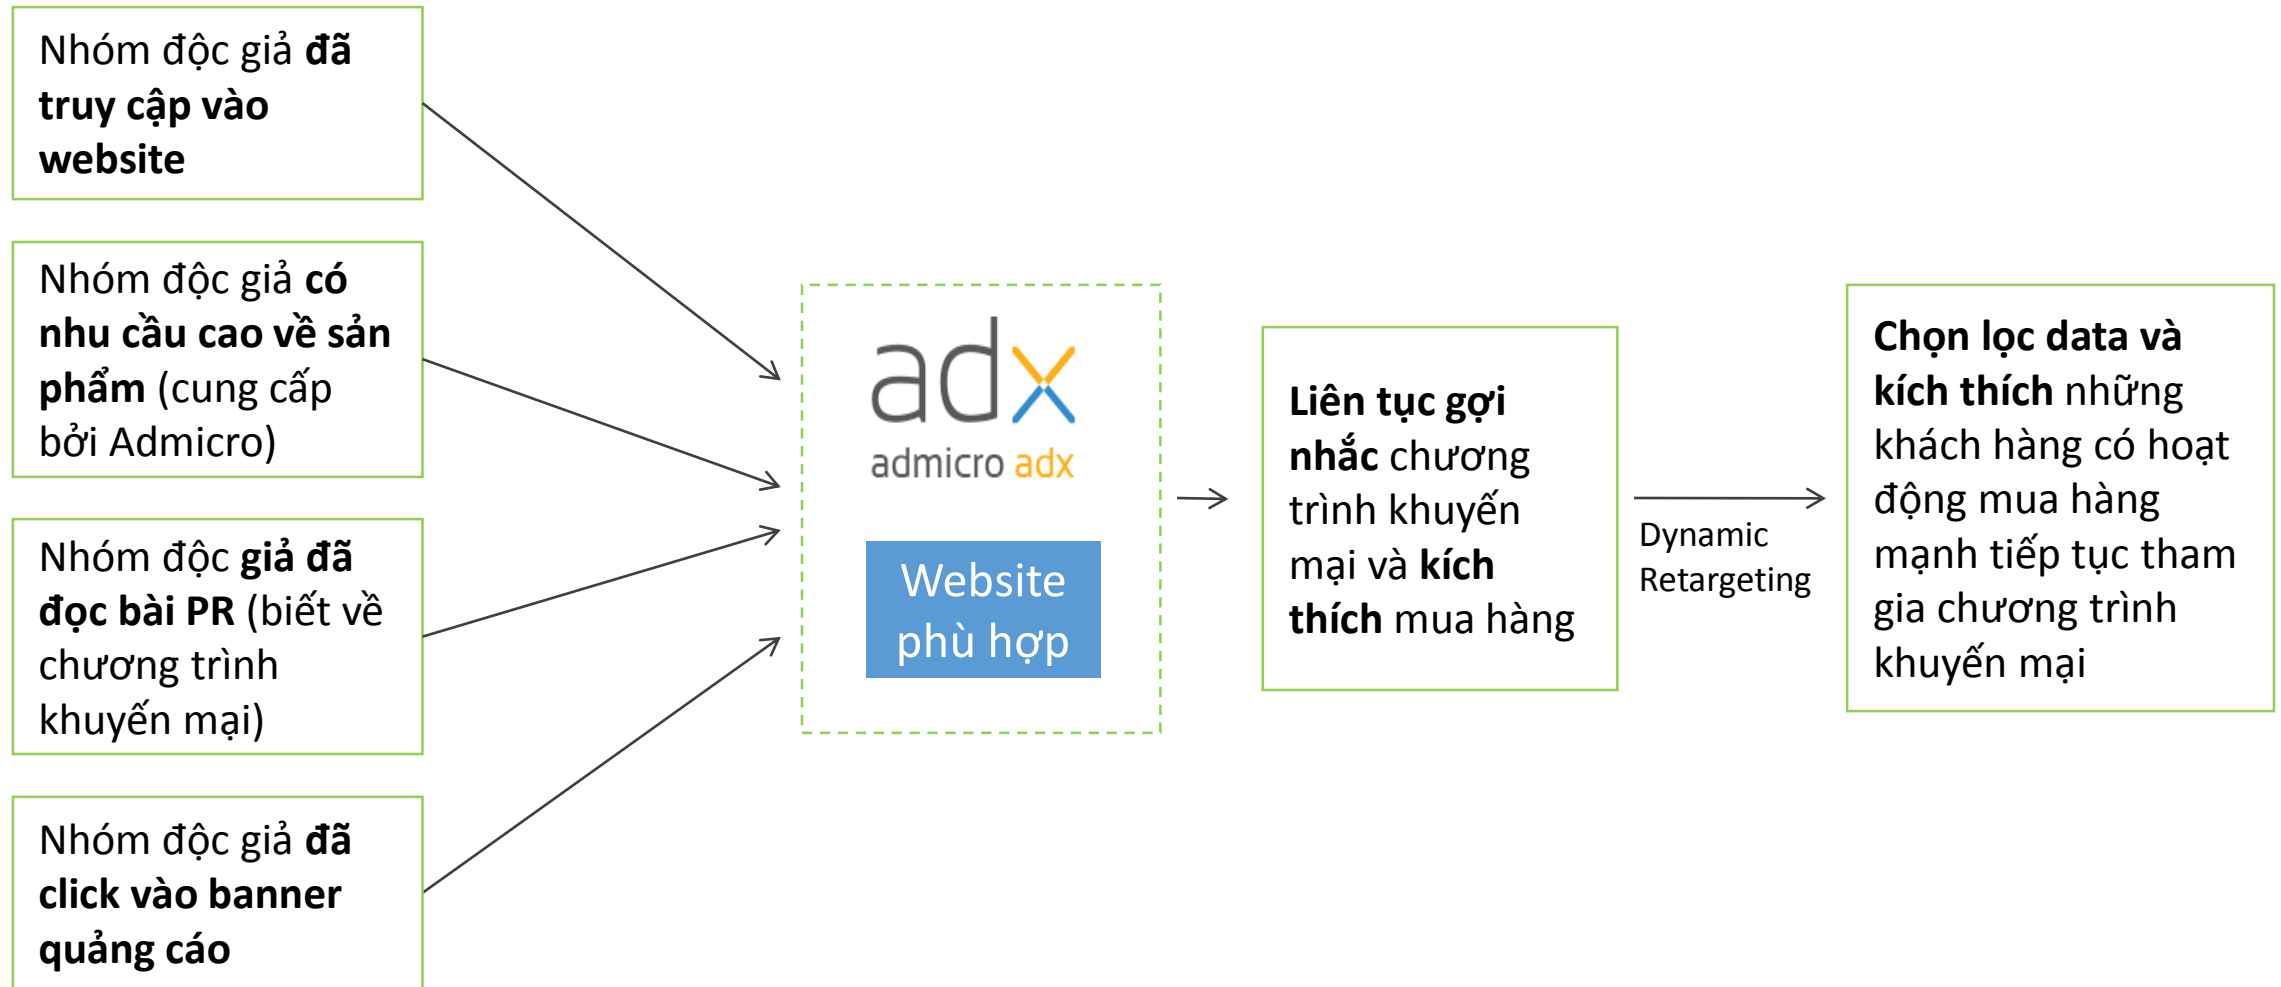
Nhóm độc giả đã truy cập vào website

Nhóm độc giả có nhu cầu cao về sản phẩm (cung cấp bởi Admicro)

Nhóm độc giả đã đọc bài PR (biết về chương trình khuyến mại)

Nhóm độc giả đã click vào banner quảng cáo

adx
admicro adx

Website phù hợp

Liên tục gợi nhắc chương trình khuyến mại và kích thích mua hàng

Dynamic Retargeting

Chọn lọc data và kích thích những khách hàng có hoạt động mua hàng mạnh tiếp tục tham gia chương trình khuyến mại